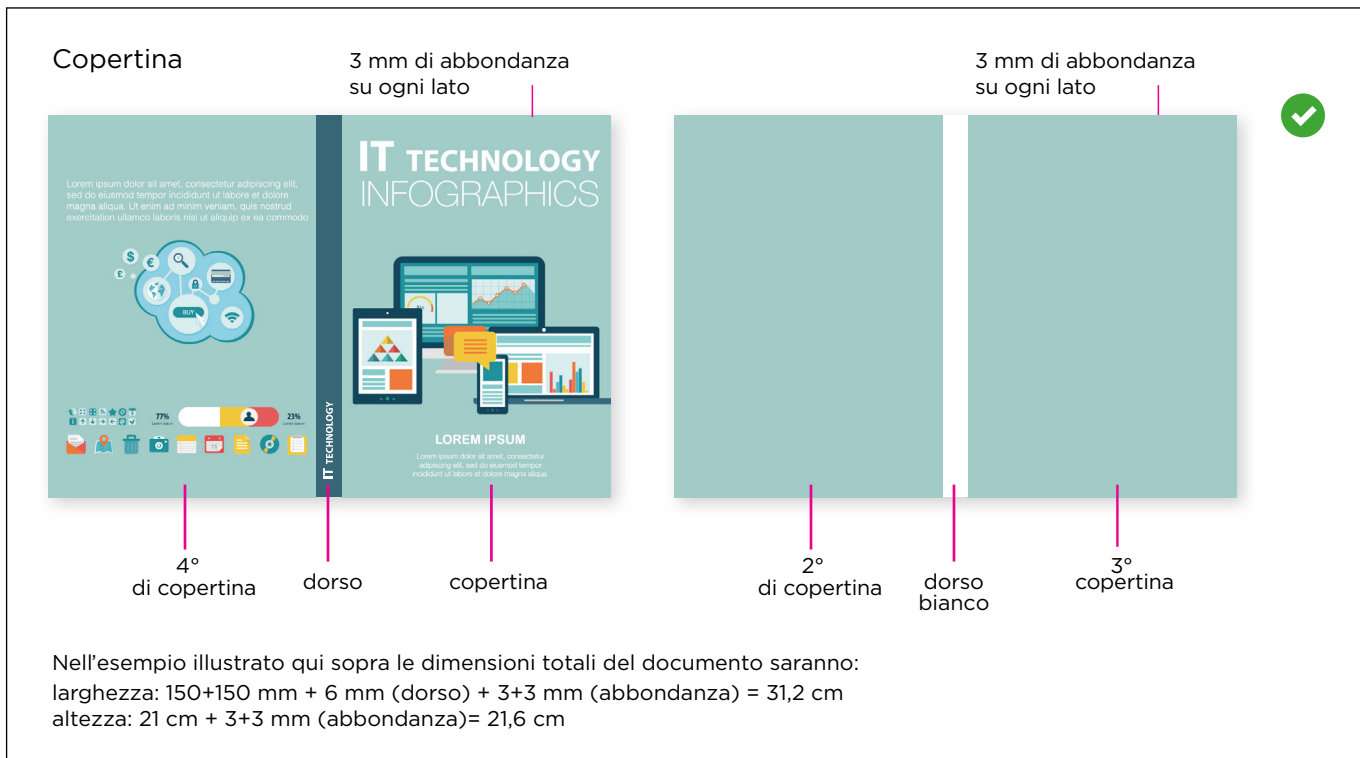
Copertina

3 mm di abbondanza su ogni lato

Lorem ipsum dolor sit amet, consectetur adipiscing elit, sed do eiusmod tempor incididunt ut labore et dolore magna aliqua. Ut enim ad minim veniam, quis nostrud exercitation ullamco laboris nisi ut aliquip ex ea commodo

BUY

77%

23%

IT TECHNOLOGY

IT TECHNOLOGY
INFOGRAPHICS

LOREM IPSUM

Lorem ipsum dolor sit amet, consectetur adipiscing elit, sed do eiusmod tempor incididunt ut labore et dolore magna aliqua.

4° di copertina

dorso

copertina

3 mm di abbondanza su ogni lato

2° di copertina

dorso bianco

3° copertina

Nell’esempio illustrato qui sopra le dimensioni totali del documento saranno:
larghezza: 150+150 mm + 6 mm (dorso) + 3+3 mm (abbondanza) = 31,2 cm
altezza: 21 cm + 3+3 mm (abbondanza)= 21,6 cm